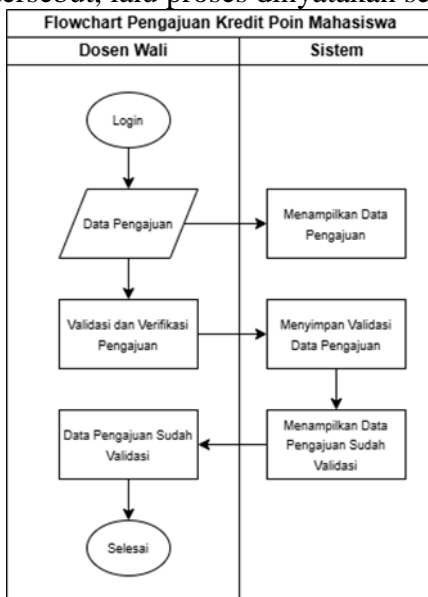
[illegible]

Flowchart Pengajuan Kredit Poin Mahasiswa

| Dosen Wali | Sistem |
|---|---|

Login

Data Pengajuan

Menampilkan Data Pengajuan

Validasi dan Verifikasi Pengajuan

Menyimpan Validasi Data Pengajuan

Menampilkan Data Pengajuan Sudah Validasi

Data Pengajuan Sudah Validasi

Selesai